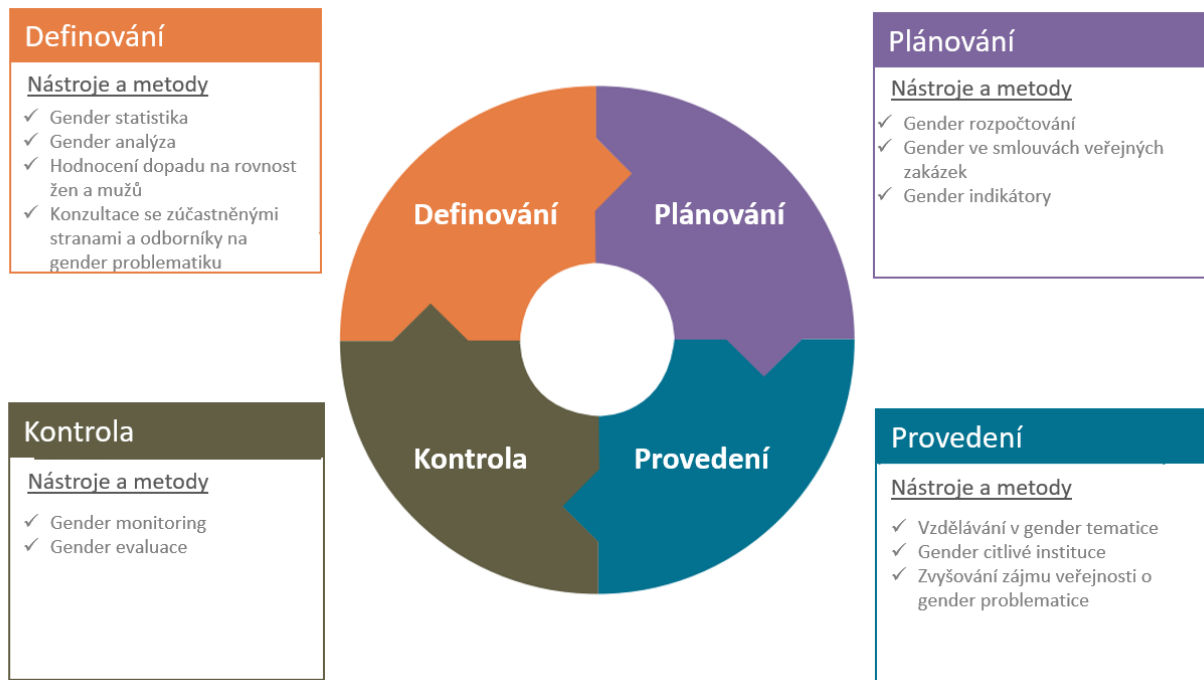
Definování

Nástroje a metody

✓ Gender statistika
✓ Gender analýza
✓ Hodnocení dopadu na rovnost žen a mužů
✓ Konzultace se zúčastněnými stranami a odborníky na gender problematiku

Plánování

Nástroje a metody

✓ Gender rozpočtování
✓ Gender ve smlouvách veřejných zakázek
✓ Gender indikátory

Definování

Plánování

Kontrola

Provedení

Kontrola

Nástroje a metody

✓ Gender monitoring
✓ Gender evaluace

Provedení

Nástroje a metody

✓ Vzdělávání v gender tematice
✓ Gender citlivé instituce
✓ Zvyšování zájmu veřejnosti o gender problematice